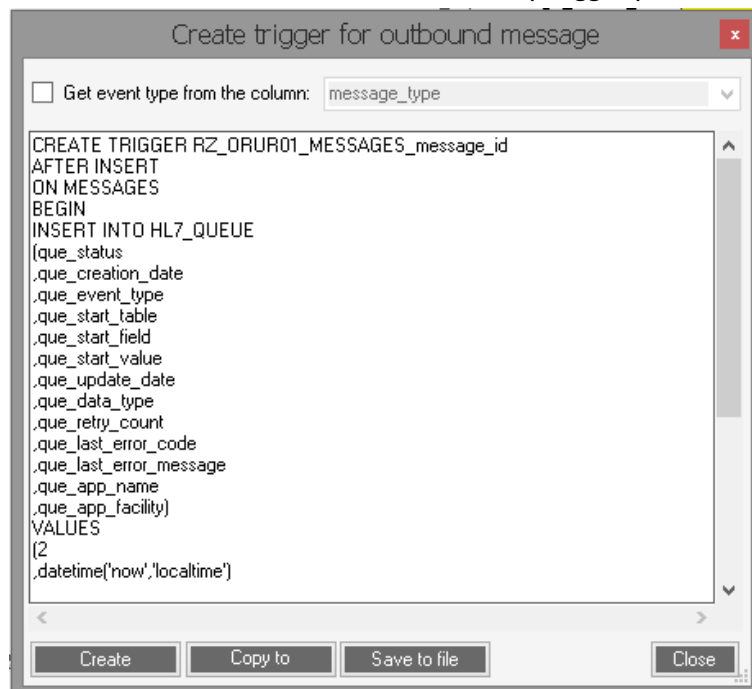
Create trigger for outbound message

Get event type from the column: message_type

CREATE TRIGGER RZ_ORUR01_MESSAGES_message_id
AFTER INSERT
ON MESSAGES
BEGIN
INSERT INTO HL7_QUEUE
(que_status
,que_creation_date
,que_event_type
,que_start_table
,que_start_field
,que_start_value
,que_update_date
,que_data_type
,que_retry_count
,que_last_error_code
,que_last_error_message
,que_app_name
,que_app_facility)
VALUES
(2
,datetime('now','localtime')

Create | Copy to | Save to file | Close